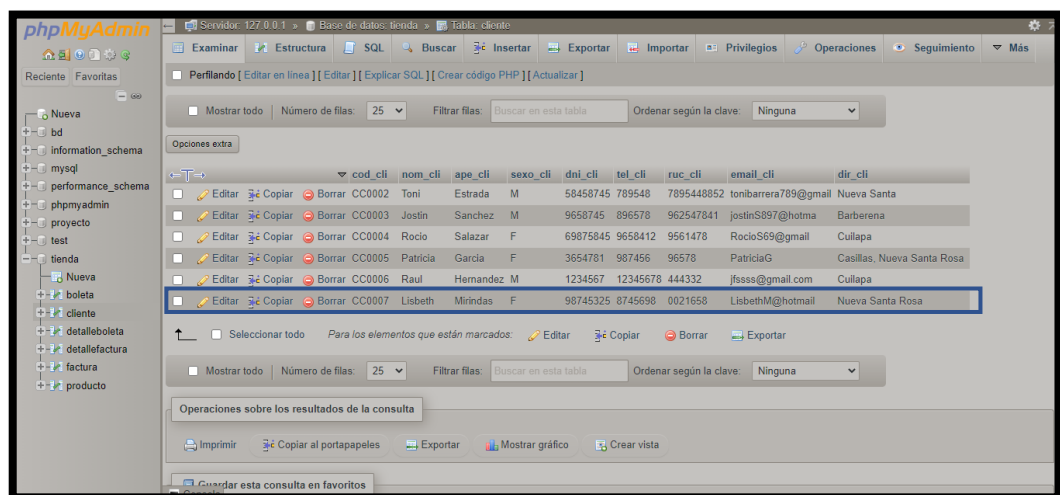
phpMyAdmin

Servidor: 127.0.0.1 » Base de datos: tienda » Tabla: cliente

Examinar | Estructura | SQL | Buscar | Insertar | Exportar | Importar | Privilegios | Operaciones | Seguimiento | Más

Reciente Favoritos

Nueva
bd
information_schema
mysql
performance_schema
phpmyadmin
proyecto
test
tienda
Nueva
boleta
cliente
detalleboleta
detallefactura
factura
producto

Perfilando [ Editar en línea ] [ Editar ] [ Explicar SQL ] [ Crear código PHP ] [ Actualizar ]

Mostrar todo | Número de filas: 25 | Filtrar filas: Buscar en esta tabla | Ordenar según la clave: Ninguna

Opciones extra

| | | | | cod_cli | nom_cli | ape_cli | sexo_cli | dni_cli | tel_cli | ruc_cli | email_cli | dir_cli |
|---|---|---|---|---|---|---|---|---|---|---|---|---|
| | Editar | Copiar | Borrar | CC0002 | Toni | Estrada | M | 58458745 | 789548 | 7895448852 | tonibarrera789@gmail | Nueva Santa |
| | Editar | Copiar | Borrar | CC0003 | Jostin | Sanchez | M | 9658745 | 896578 | 962547841 | jostinS897@hotma | Barberena |
| | Editar | Copiar | Borrar | CC0004 | Rocio | Salazar | F | 69875845 | 9658412 | 9561478 | RocioS69@gmail | Cuilapa |
| | Editar | Copiar | Borrar | CC0005 | Patricia | Garcia | F | 3654781 | 987456 | 96578 | PatriciaG | Casillas, Nueva Santa Rosa |
| | Editar | Copiar | Borrar | CC0006 | Raul | Hernandez | M | 1234567 | 12345678 | 444332 | jfssss@gmail.com | Cuilapa |
| | Editar | Copiar | Borrar | CC0007 | Lisbeth | Mirindas | F | 98745325 | 8745698 | 0021658 | LisbethM@hotmail | Nueva Santa Rosa |

Seleccionar todo | Para los elementos que están marcados: Editar | Copiar | Borrar | Exportar

Mostrar todo | Número de filas: 25 | Filtrar filas: Buscar en esta tabla | Ordenar según la clave: Ninguna

Operaciones sobre los resultados de la consulta

Imprimir | Copiar al portapapeles | Exportar | Mostrar gráfico | Crear vista

Guardar esta consulta en favoritos